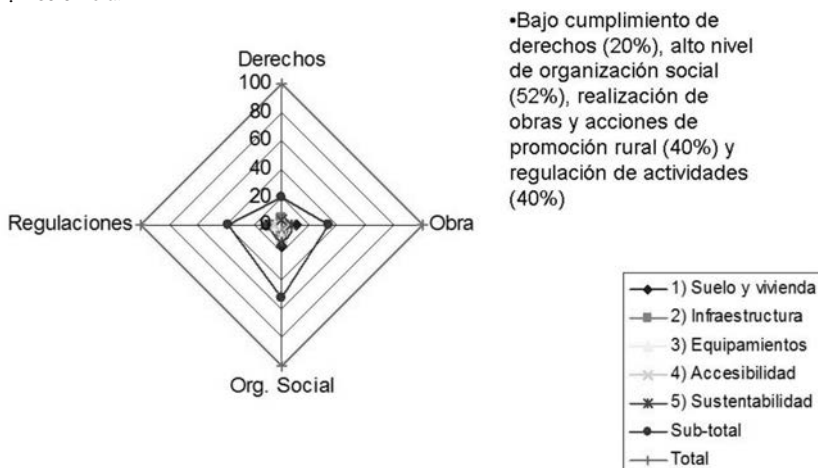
Derechos
100
80
60
40
20
0
Regulaciones
Obra
Org. Social

•Bajo cumplimiento de derechos (20%), alto nivel de organización social (52%), realización de obras y acciones de promoción rural (40%) y regulación de actividades (40%)

1) Suelo y vivienda
2) Infraestructura
3) Equipamientos
4) Accesibilidad
5) Sustentabilidad
Sub-total
Total